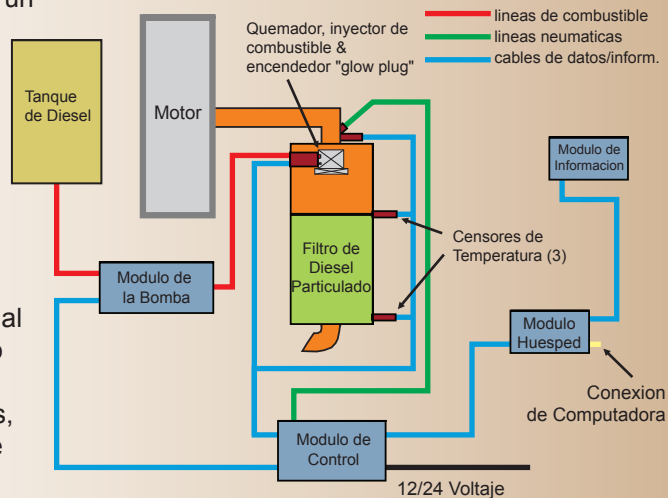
un

al
o

s,
e

lineas de combustible
lineas neumaticas
cables de datos/inform.

Quemador, inyector de combustible & encendedor "glow plug"

Tanque de Diesel

Motor

Modulo de Informacion

Filtro de Diesel Particulado

Censores de Temperatura (3)

Modulo de la Bomba

Modulo Huesped

Conexion de Computadora

Modulo de Control

12/24 Voltaje